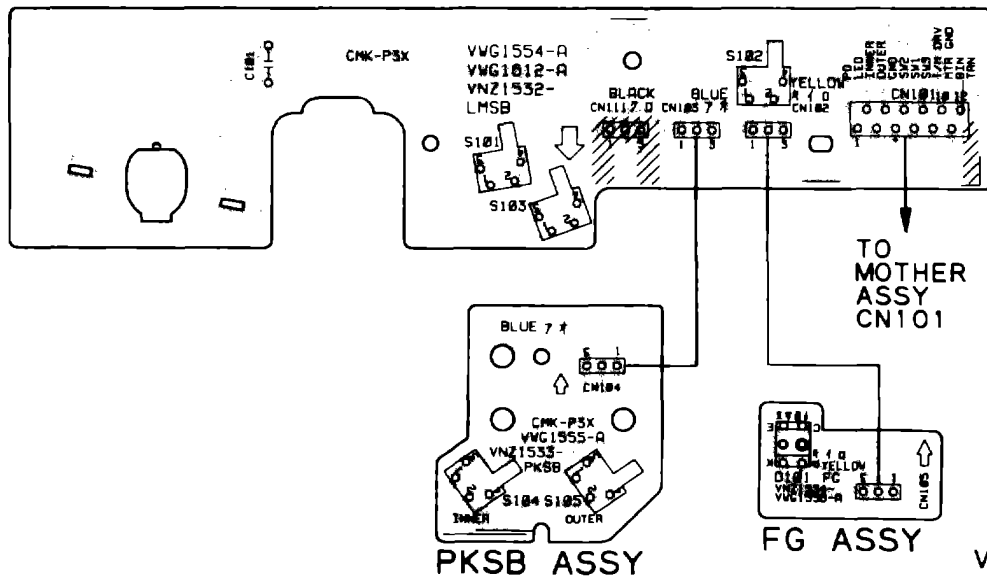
C101

CMK-P3X

VWG1554-A
VWG1812-A
VNZ1532-
LMSB

S101

S103

BLACK
CN111 クロ

BLUE
CN103 アオ

S102

YELLOW
キイロ
CN102

CN101

TO
MOTHER
ASSY
CN101

BLUE アオ

CN104

CMK-P3X
VWG1555-A
VNZ1533-
PKSB

S104 S105

INNER

OUTER

PKSB ASSY

キイロ
YELLOW

D101 FG

FG ASSY

V